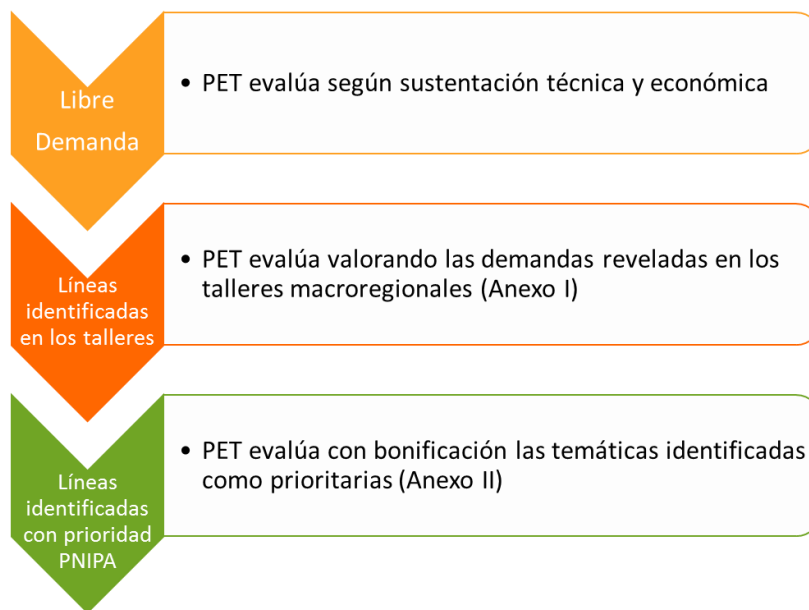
Libre Demanda

• PET evalúa según sustentación técnica y económica

Líneas identificadas en los talleres

• PET evalúa valorando las demandas reveladas en los talleres macroregionales (Anexo I)

Líneas identificadas con prioridad PNIPA

• PET evalúa con bonificación las temáticas identificadas como prioritarias (Anexo II)